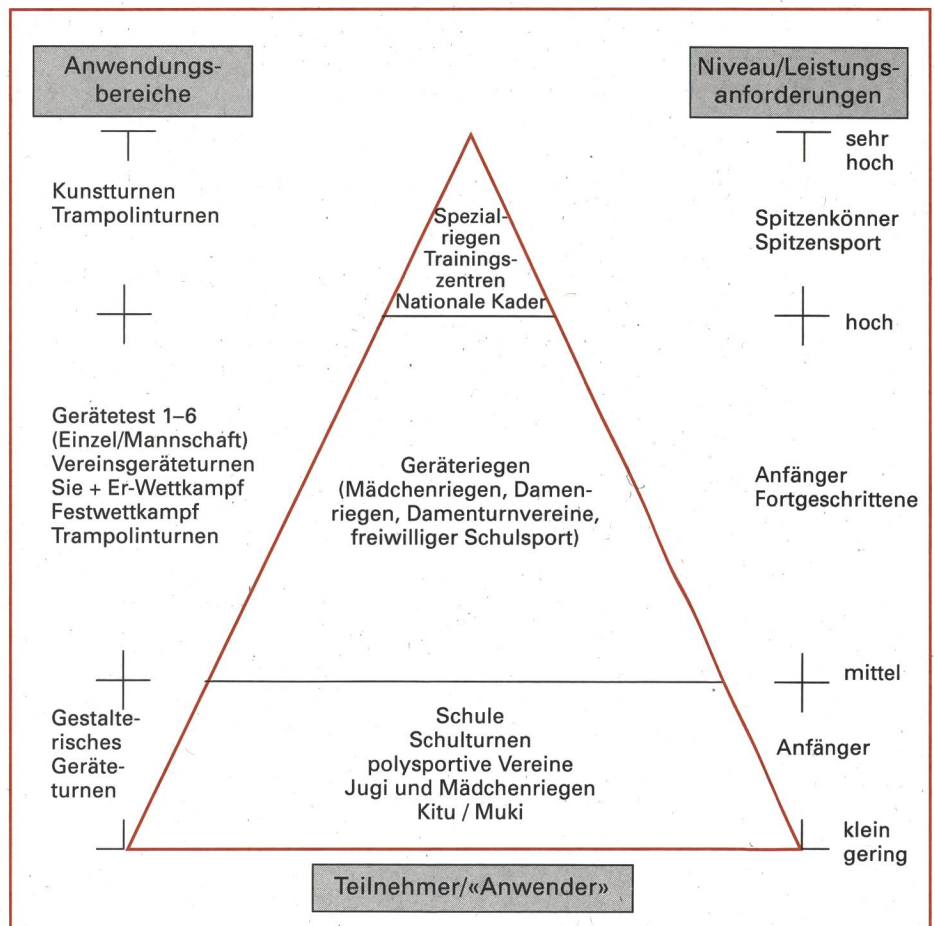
Anwendungsbereiche

Niveau/Leistungsanforderungen

sehr hoch

Kunstturnen
Trampolinturnen

Spezialriegen
Trainingszentren
Nationale Kader

Spitzenkönner
Spitzensport

hoch

Gerätetest 1–6
(Einzel/Mannschaft)
Vereinsgeräteturnen
Sie + Er-Wettkampf
Festwettkampf
Trampolinturnen

Geräteriegen
(Mädchenriegen, Damenriegen, Damenturnvereine, freiwilliger Schulsport)

Anfänger
Fortgeschrittene

mittel

Gestalterisches Geräteturnen

Schule
Schulturnen
polysportive Vereine
Jugi und Mädchenriegen
Kitu / Muki

Anfänger

klein
gering

Teilnehmer/«Anwender»